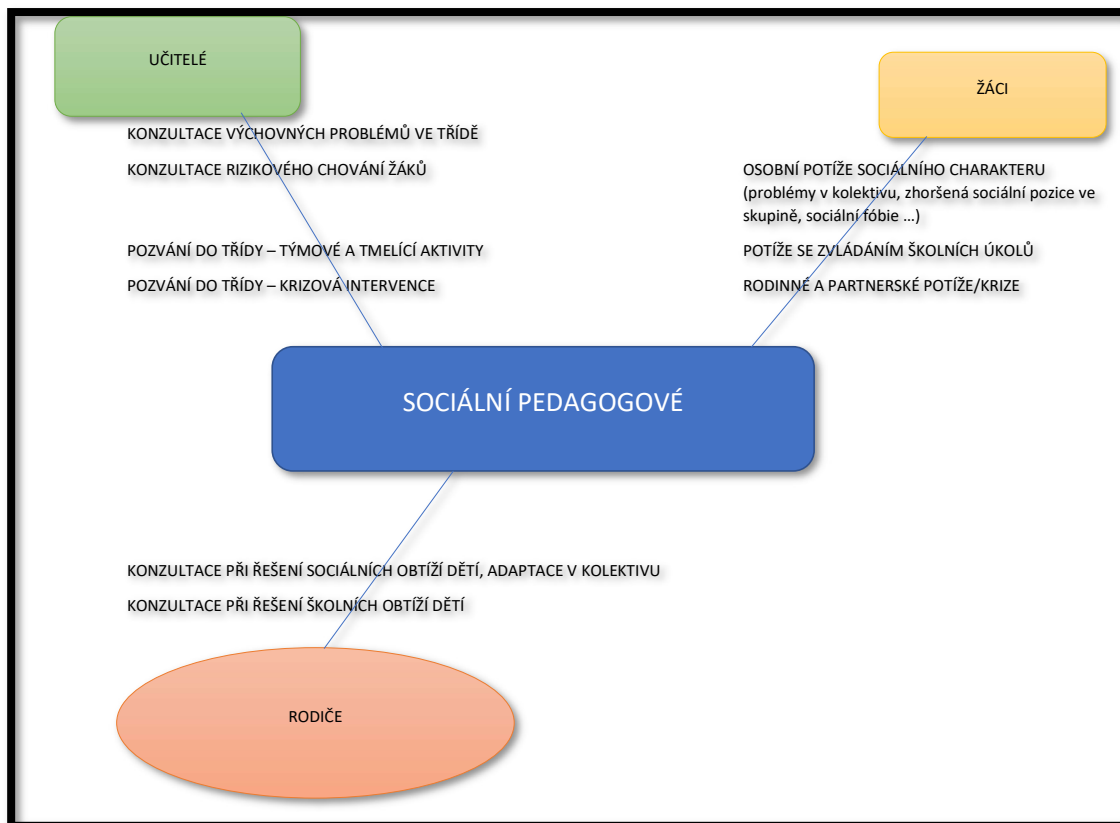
UČITELÉ

KONZULTACE VÝCHOVNÝCH PROBLÉMŮ VE TŘÍDĚ

KONZULTACE RIZIKOVÉHO CHOVÁNÍ ŽÁKŮ

POZVÁNÍ DO TŘÍDY – TÝMOVÉ A TMELÍCÍ AKTIVITY

POZVÁNÍ DO TŘÍDY – KRIZOVÁ INTERVENCE

ŽÁCI

OSOBNÍ POTÍŽE SOCIÁLNÍHO CHARAKTERU (problémy v kolektivu, zhoršená sociální pozice ve skupině, sociální fóbie …)

POTÍŽE SE ZVLÁDÁNÍM ŠKOLNÍCH ÚKOLŮ

RODINNÉ A PARTNERSKÉ POTÍŽE/KRIZE

SOCIÁLNÍ PEDAGOGOVÉ

KONZULTACE PŘI ŘEŠENÍ SOCIÁLNÍCH OBTÍŽÍ DĚTÍ, ADAPTACE V KOLEKTIVU

KONZULTACE PŘI ŘEŠENÍ ŠKOLNÍCH OBTÍŽÍ DĚTÍ

RODIČE